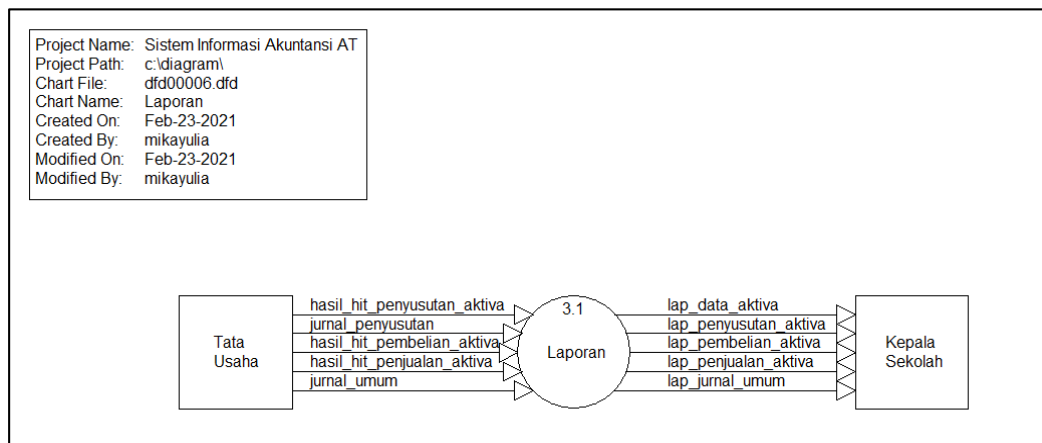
| | |
|---|---|
| Project Name: | Sistem Informasi Akuntansi AT |
| Project Path: | c:\diagram\ |
| Chart File: | dfd00006.dfd |
| Chart Name: | Laporan |
| Created On: | Feb-23-2021 |
| Created By: | mikayulia |
| Modified On: | Feb-23-2021 |
| Modified By: | mikayulia |

Tata Usaha

hasil_hit_penyusutan_aktiva
jurnal_penyusutan
hasil_hit_pembelian_aktiva
hasil_hit_penjualan_aktiva
jurnal_umum

3.1
Laporan

lap_data_aktiva
lap_penyusutan_aktiva
lap_pembelian_aktiva
lap_penjualan_aktiva
lap_jurnal_umum

Kepala Sekolah